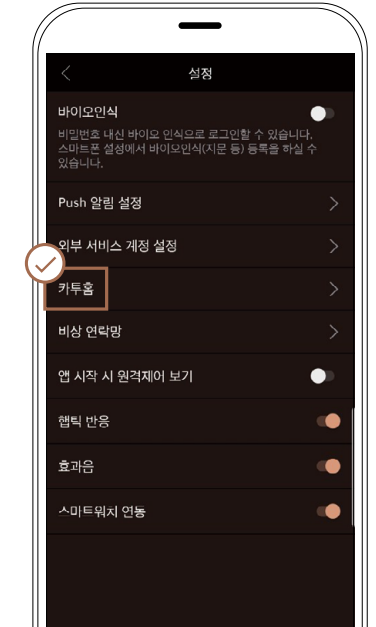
설정

바이오인식

비밀번호 내신 바이오 인식으로 로그인할 수 있습니다. 스마트폰 설정에서 바이오인식(지문 등) 등록을 하실 수 있습니다.

Push 알림 설정

외부 서비스 계정 설정

카투홈

비상 연락망

앱 시작 시 원격제어 보기

햅틱 반응

효과음

스마트워치 연동